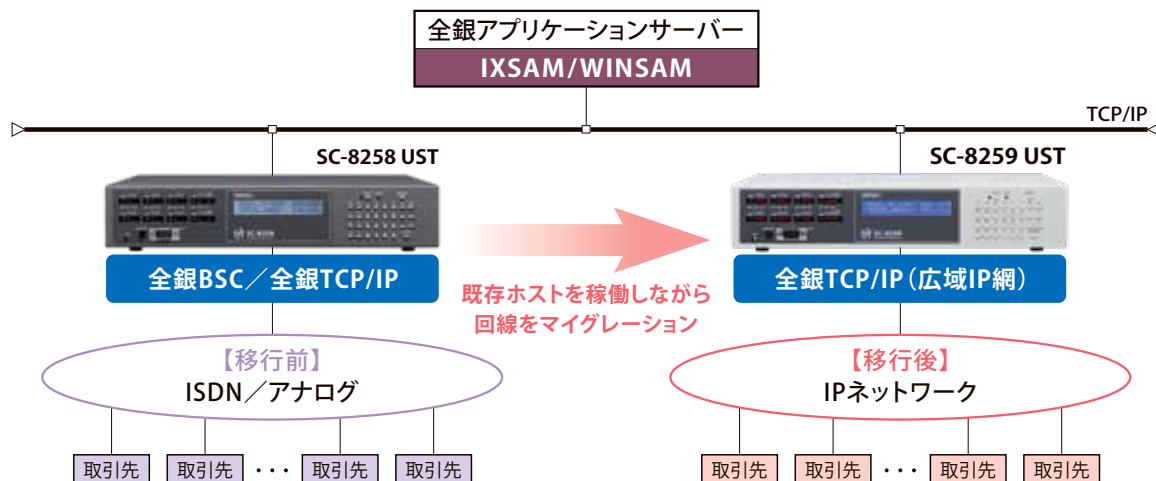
全銀アプリケーションサーバー
IXSAM/WINSAM

TCP/IP

SC-8258 UST

SC-8259 UST

全銀BSC／全銀TCP/IP

既存ホストを稼働しながら
回線をマイグレーション

全銀TCP/IP（広域IP網）

【移行前】
ISDN／アナログ

【移行後】
IPネットワーク

取引先 取引先 ・・・ 取引先 取引先

取引先 取引先 ・・・ 取引先 取引先